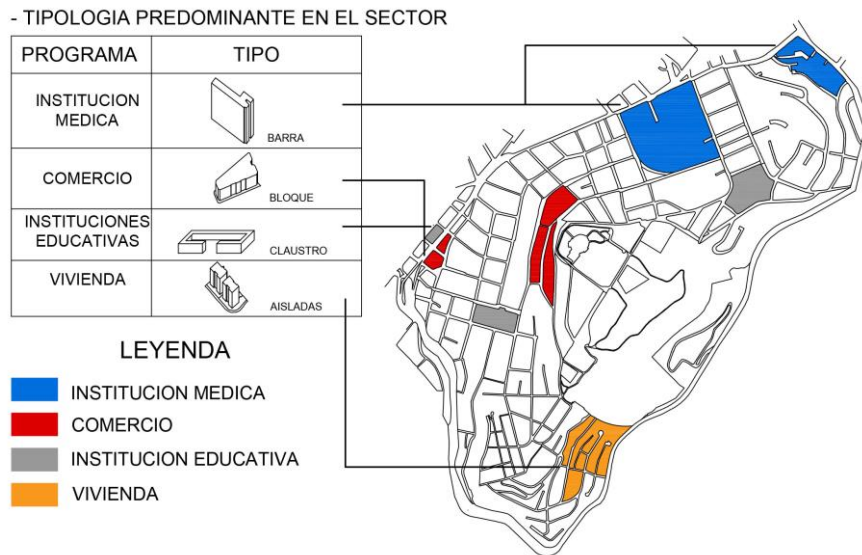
- TIPOLOGIA PREDOMINANTE EN EL SECTOR

| PROGRAMA | TIPO |
|---|---|
| INSTITUCION MEDICA | BARRA |
| COMERCIO | BLOQUE |
| INSTITUCIONES EDUCATIVAS | CLAUSTRO |
| VIVIENDA | AISLADAS |

LEYENDA

INSTITUCION MEDICA

COMERCIO

INSTITUCION EDUCATIVA

VIVIENDA